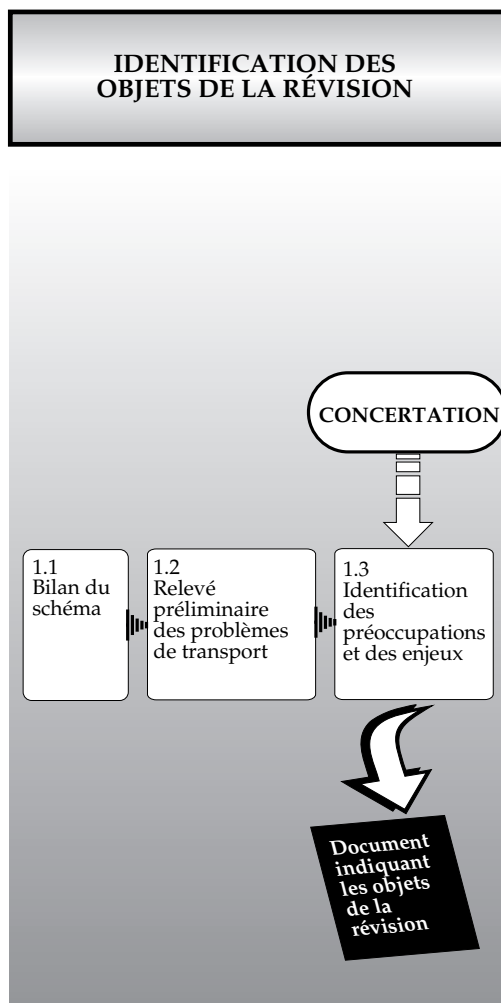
IDENTIFICATION DES OBJETS DE LA RÉVISION

CONCERTATION

1.1
Bilan du schéma

1.2
Relevé préliminaire des problèmes de transport

1.3
Identification des préoccupations et des enjeux

Document indiquant les objets de la révision